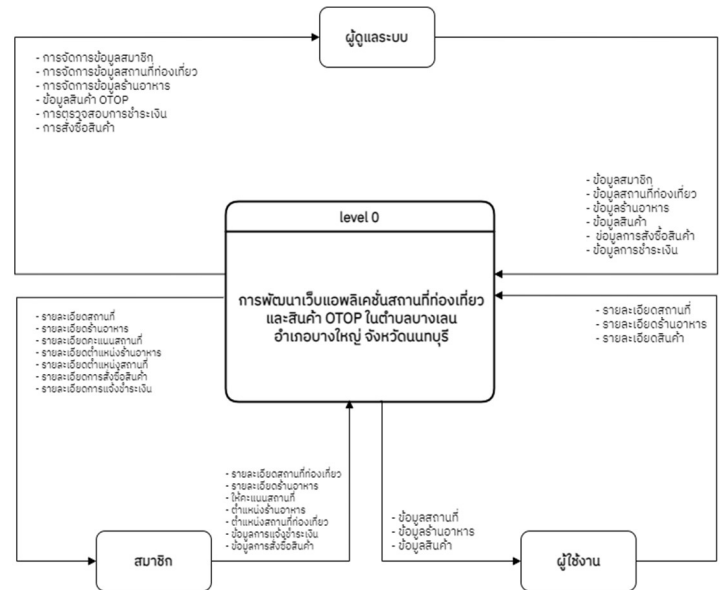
ผู้ดูแลระบบ

- การจัดการข้อมูลสมาชิก
- การจัดการข้อมูลสถานที่ท่องเที่ยว
- การจัดการข้อมูลร้านอาหาร
- ข้อมูลสินค้า OTOP
- การตรวจสอบการชำระเงิน
- การสั่งซื้อสินค้า

- ข้อมูลสมาชิก
- ข้อมูลสถานที่ท่องเที่ยว
- ข้อมูลร้านอาหาร
- ข้อมูลสินค้า
- ข้อมูลการสั่งซื้อสินค้า
- ข้อมูลการชำระเงิน

level 0

การพัฒนาเว็บแอพลิเคชั่นสถานที่ท่องเที่ยวและสินค้า OTOP ในตำบลบางเลน อำเภอบางใหญ่ จังหวัดนนทบุรี

- รายละเอียดสถานที่
- รายละเอียดร้านอาหาร
- รายละเอียดคะแนนสถานที่
- รายละเอียดตำแหน่งร้านอาหาร
- รายละเอียดตำแหน่งสถานที่
- รายละเอียดการสั่งซื้อสินค้า
- รายละเอียดการแจ้งชำระเงิน

- รายละเอียดสถานที่
- รายละเอียดร้านอาหาร
- รายละเอียดสินค้า

- รายละเอียดสถานที่ท่องเที่ยว
- รายละเอียดร้านอาหาร
- ให้คะแนนสถานที่
- ตำแหน่งร้านอาหาร
- ตำแหน่งสถานที่ท่องเที่ยว
- ข้อมูลการแจ้งชำระเงิน
- ข้อมูลการสั่งซื้อสินค้า

- ข้อมูลสถานที่
- ข้อมูลร้านอาหาร
- ข้อมูลสินค้า

สมาชิก

ผู้ใช้งาน